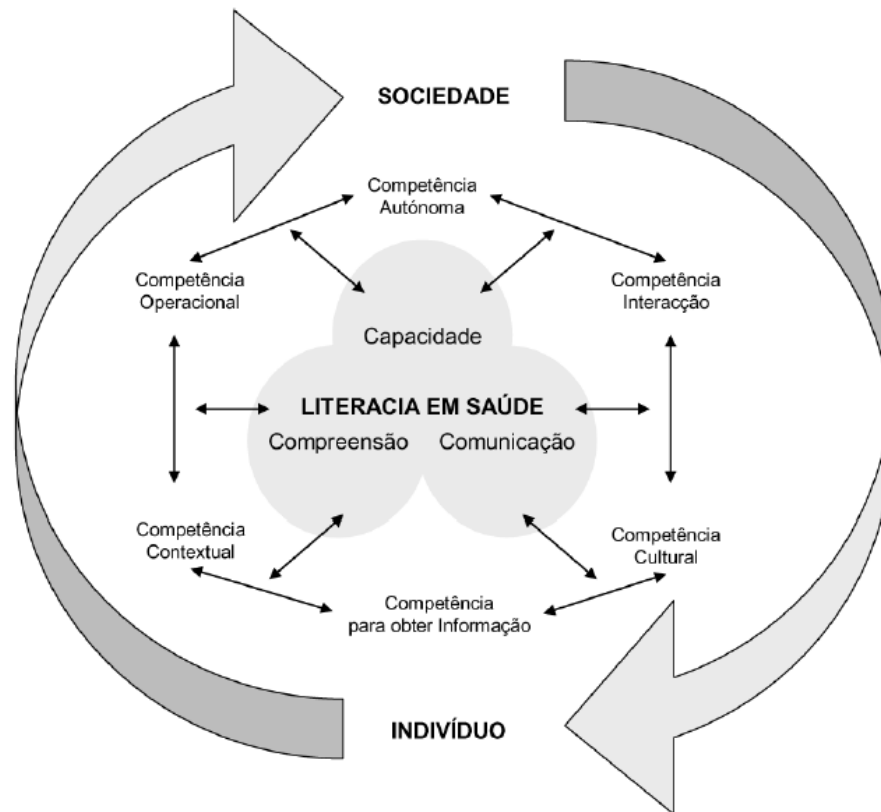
SOCIEDADE

Competência Autónoma

Competência Operacional

Competência Interacção

Capacidade

LITERACIA EM SAÚDE

Compreensão

Comunicação

Competência Contextual

Competência Cultural

Competência para obter Informação

INDIVÍDUO